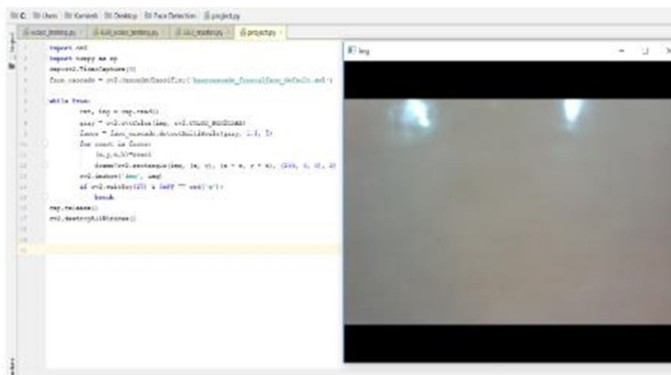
C: Users Kanakesh Desktop Face Detection project.py

video_testing.py | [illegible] | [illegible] | project.py

import cv2
import numpy as np
cap=cv2.VideoCapture(0)
face_cascade = cv2.CascadeClassifier('haarcascade_frontalface_default.xml')

while True:
ret, img = cap.read()
gray = cv2.cvtColor(img, cv2.COLOR_BGR2GRAY)
faces = face_cascade.detectMultiScale(gray, 1.3, 5)
for (x,y,w,h) in faces:
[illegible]
frame=cv2.rectangle(img, (x, y), (x + w, y + h), (255, 0, 0), 2)
cv2.imshow('img', img)
if cv2.waitKey(25) & 0xFF == ord('q'):
break
cap.release()
cv2.destroyAllWindows()

img